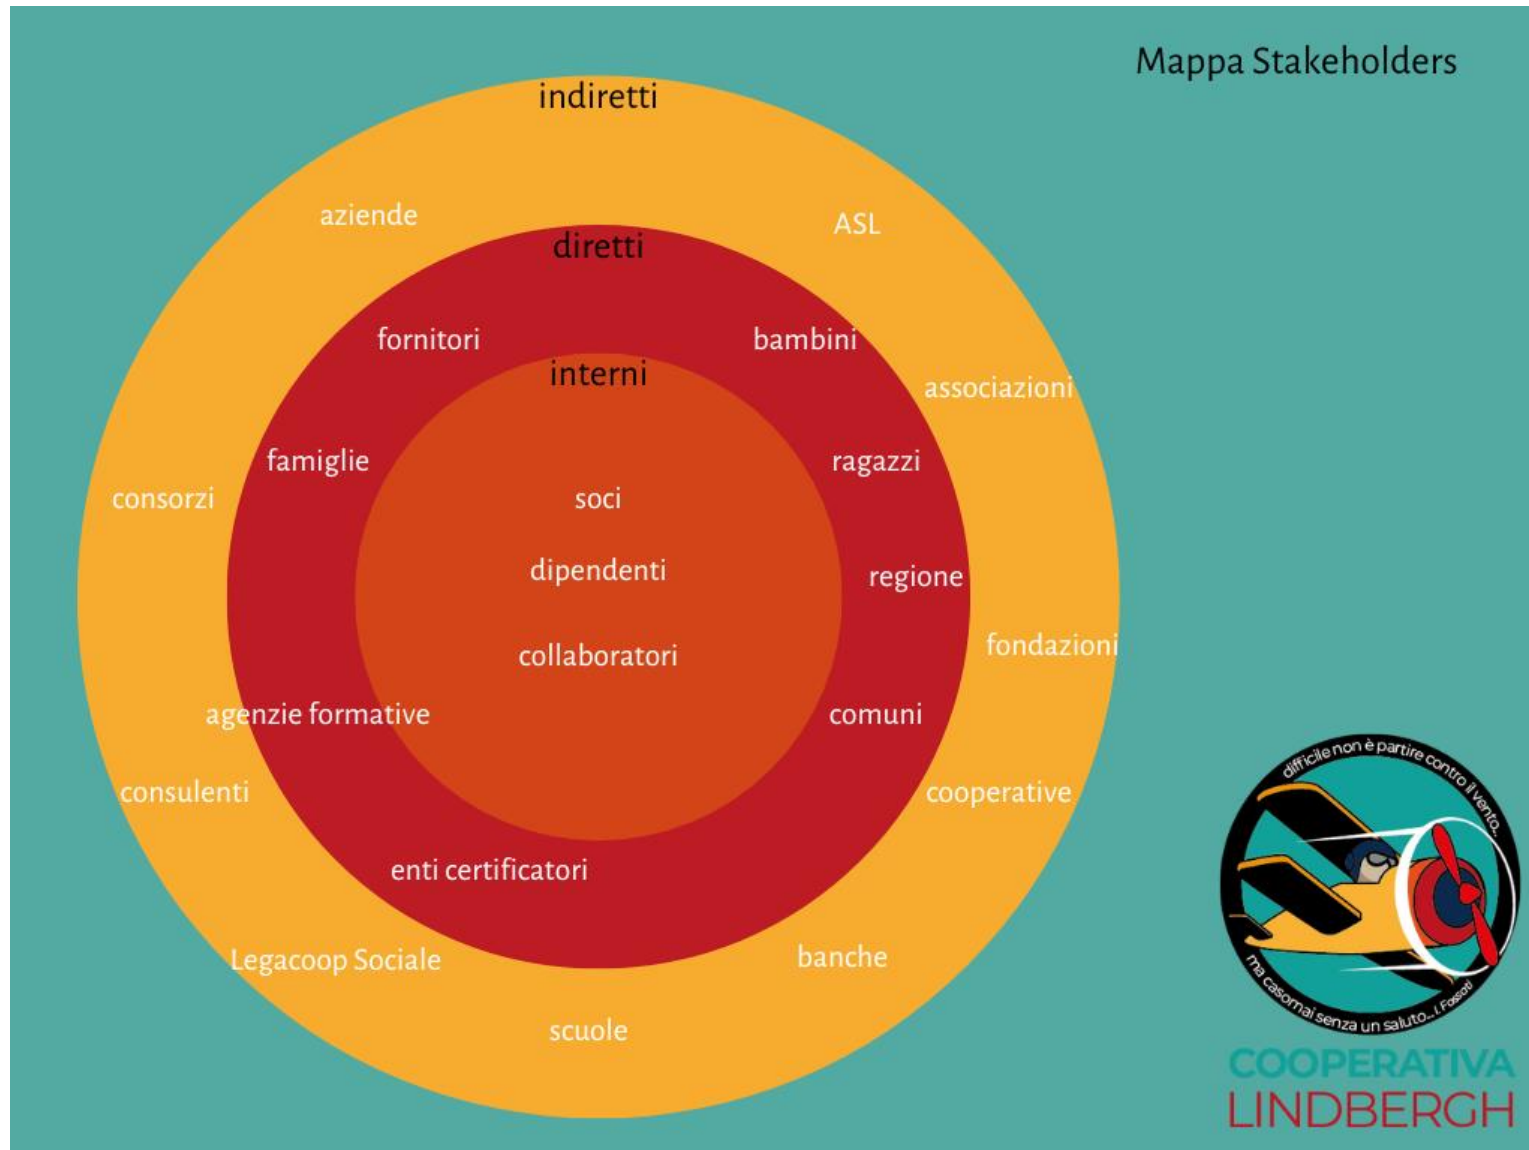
Mappa Stakeholders

indiretti

aziende

ASL

diretti

fornitori

bambini

interni

associazioni

famiglie

ragazzi

consorzi

soci

dipendenti

regione

collaboratori

fondazioni

agenzie formative

comuni

consulenti

cooperative

enti certificatori

Legacoop Sociale

banche

scuole

difficile non è partire contro il vento, ma casomai senza un saluto... I. Fossati

COOPERATIVA
LINDBERGH